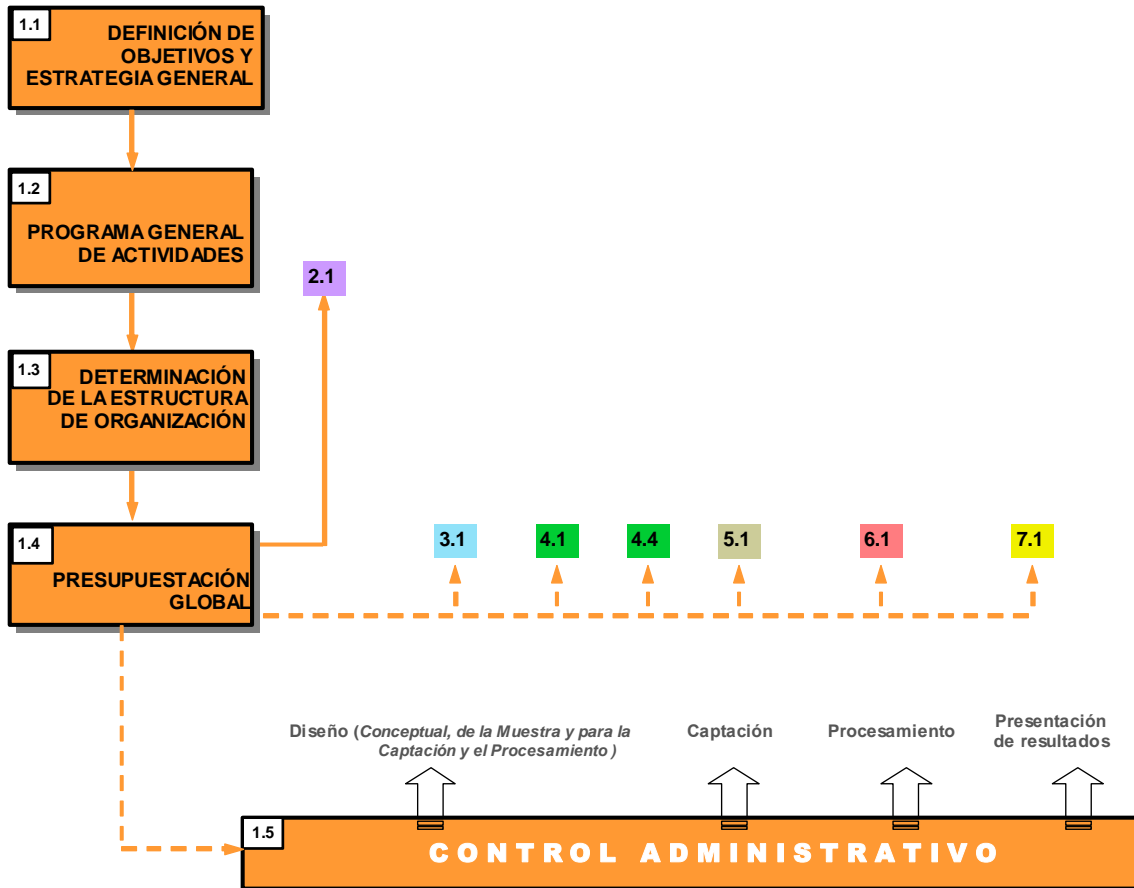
1.1
DEFINICIÓN DE OBJETIVOS Y ESTRATEGIA GENERAL

1.2
PROGRAMA GENERAL DE ACTIVIDADES

2.1

1.3
DETERMINACIÓN DE LA ESTRUCTURA DE ORGANIZACIÓN

1.4
PRESUPUESTACIÓN GLOBAL

3.1
4.1
4.4
5.1
6.1
7.1

Diseño (Conceptual, de la Muestra y para la Captación y el Procesamiento)

Captación

Procesamiento

Presentación de resultados

1.5
CONTROL ADMINISTRATIVO